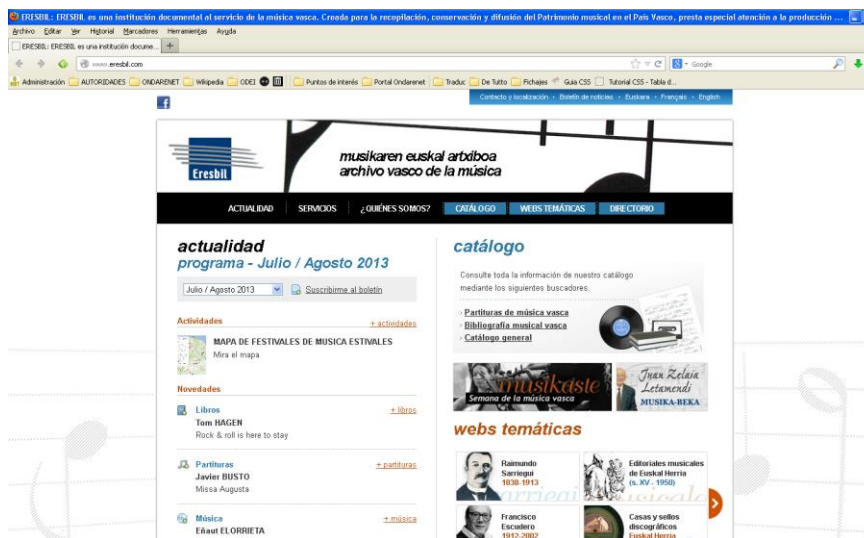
ERESBIL: ERESBIL es una institución documental al servicio de la música vasca. Creada para la recopilación, conservación y difusión del Patrimonio musical en el País Vasco, presta especial atención a la producción ...

Archivo Editar Ver Historial Marcadores Herramientas Ayuda

ERESBIL: ERESBIL es una institución docume... +

www.eresbil.com

Google

Administración AUTORIDADES ONDARENET Wikipedia ODEI Puntos de interés Portal Ondarenet Traduc De Tutto Fichajes Guia CSS Tutorial CSS - Tabla d...

Contacto y localización · Boletín de noticias · Euskara · Français · English

Eresbil

musikaren euskal artxiboa
archivo vasco de la música

ACTUALIDAD SERVICIOS ¿QUIÉNES SOMOS? CATÁLOGO WEBS TEMÁTICAS DIRECTORIO

actualidad
programa - Julio / Agosto 2013

Julio / Agosto 2013 Suscribirme al boletín

Actividades + actividades

MAPA DE FESTIVALES DE MUSICA ESTIVALES
Mira el mapa

Novedades

Libros + libros
Tom HAGEN
Rock & roll is here to stay

Partituras + partituras
Javier BUSTO
Missa Augusta

Música + música
Eñaut ELORRIETA

catálogo

Consulte toda la información de nuestro catálogo mediante los siguientes buscadores.

· Partituras de música vasca
· Bibliografía musical vasca
· Catálogo general

musikaste
Semana de la música vasca

Juan Zelaia Letamendi
MUSIKA-BEKA

webs temáticas

Raimundo Sarriegui
1838-1913

Editoriales musicales de Euskal Herria
(s. XV - 1950)

Francisco Escudero
1912-2002

Casas y sellos discográficos
Euskal Herria